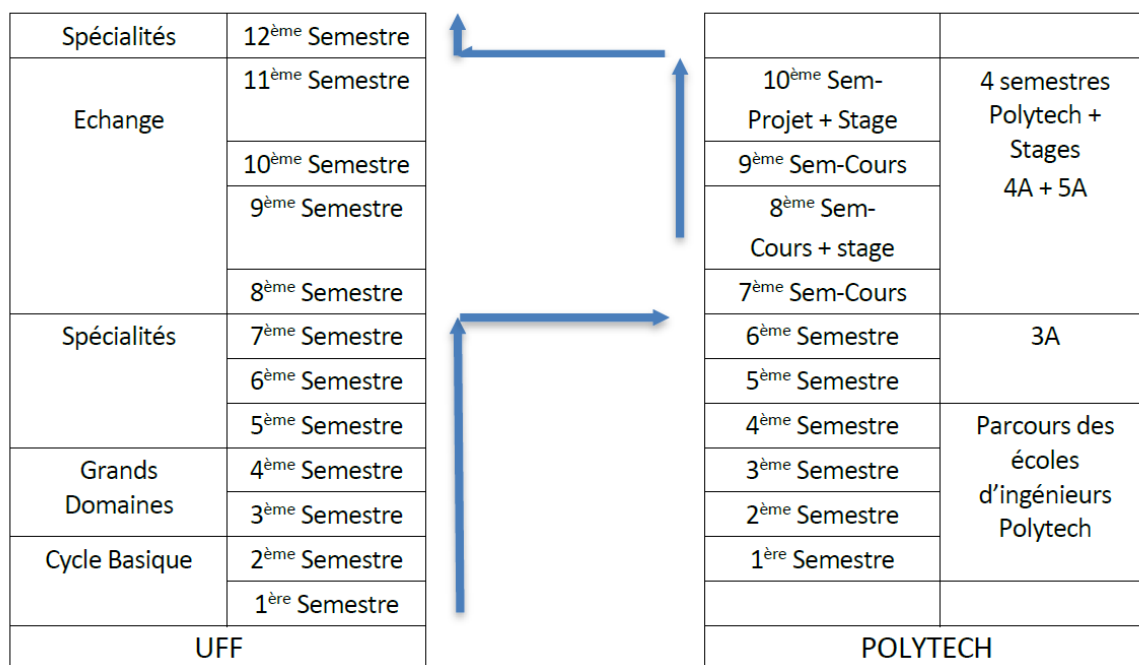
| Spécialités | 12$^{ème}$ Semestre |
|---|---|
| Echange | 11$^{ème}$ Semestre |
| | 10$^{ème}$ Semestre |
| | 9$^{ème}$ Semestre |
| | 8$^{ème}$ Semestre |
| Spécialités | 7$^{ème}$ Semestre |
| | 6$^{ème}$ Semestre |
| | 5$^{ème}$ Semestre |
| Grands Domaines | 4$^{ème}$ Semestre |
| | 3$^{ème}$ Semestre |
| Cycle Basique | 2$^{ème}$ Semestre |
| | 1$^{ère}$ Semestre |
| UFF | |

| | |
|---|---|
| 10$^{ème}$ Sem-Projet + Stage | 4 semestres Polytech + Stages 4A + 5A |
| 9$^{ème}$ Sem-Cours | |
| 8$^{ème}$ Sem-Cours + stage | |
| 7$^{ème}$ Sem-Cours | |
| 6$^{ème}$ Semestre | 3A |
| 5$^{ème}$ Semestre | |
| 4$^{ème}$ Semestre | Parcours des écoles d'ingénieurs Polytech |
| 3$^{ème}$ Semestre | |
| 2$^{ème}$ Semestre | |
| 1$^{ère}$ Semestre | |
| | |
| POLYTECH | |